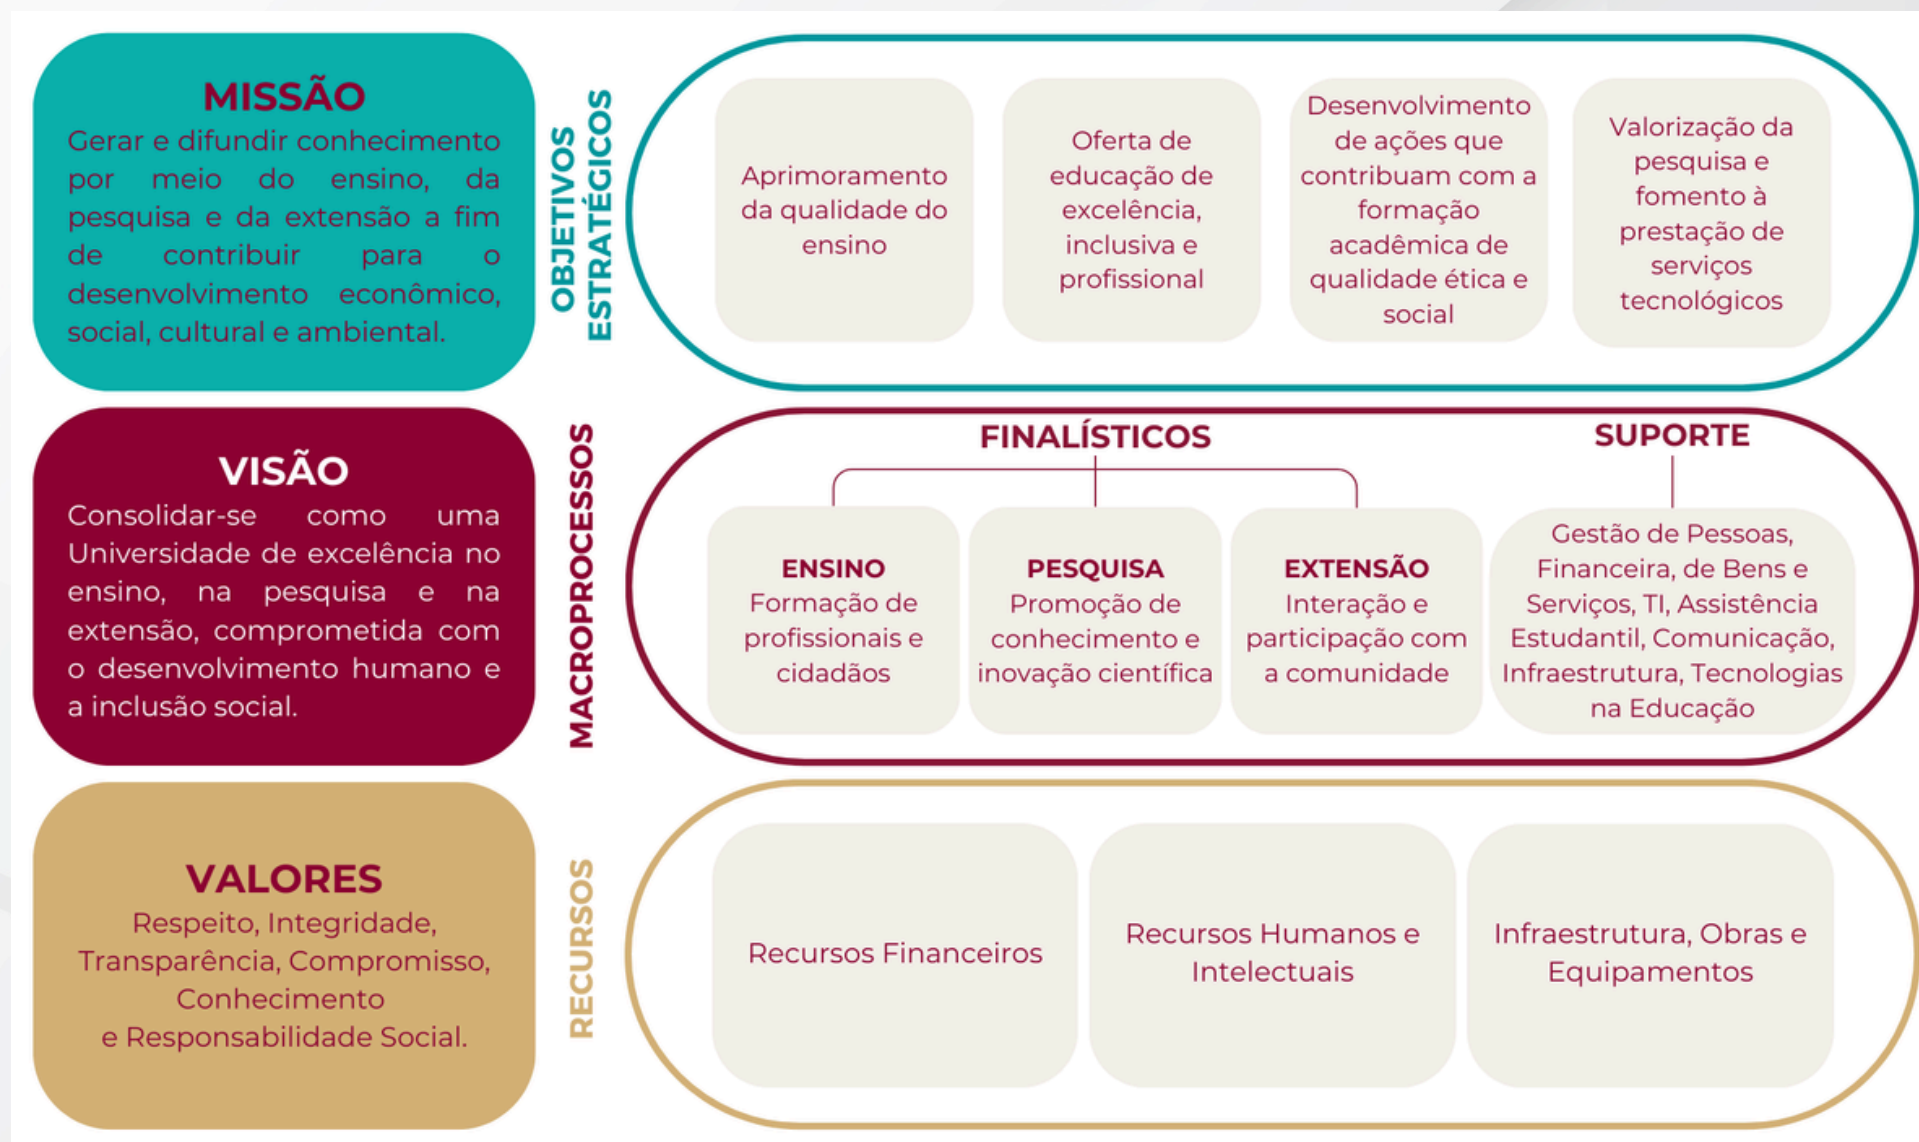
MISSÃO
Gerar e difundir conhecimento por meio do ensino, da pesquisa e da extensão a fim de contribuir para o desenvolvimento econômico, social, cultural e ambiental.

OBJETIVOS ESTRATÉGICOS

Aprimoramento da qualidade do ensino

Oferta de educação de excelência, inclusiva e profissional

Desenvolvimento de ações que contribuam com a formação acadêmica de qualidade ética e social

Valorização da pesquisa e fomento à prestação de serviços tecnológicos

VISÃO
Consolidar-se como uma Universidade de excelência no ensino, na pesquisa e na extensão, comprometida com o desenvolvimento humano e a inclusão social.

MACROPROCESSOS

FINALÍSTICOS

SUPORTE

ENSINO
Formação de profissionais e cidadãos

PESQUISA
Promoção de conhecimento e inovação científica

EXTENSÃO
Interação e participação com a comunidade

Gestão de Pessoas, Financeira, de Bens e Serviços, TI, Assistência Estudantil, Comunicação, Infraestrutura, Tecnologias na Educação

VALORES
Respeito, Integridade, Transparência, Compromisso, Conhecimento
e Responsabilidade Social.

RECURSOS

Recursos Financeiros

Recursos Humanos e Intelectuais

Infraestrutura, Obras e Equipamentos